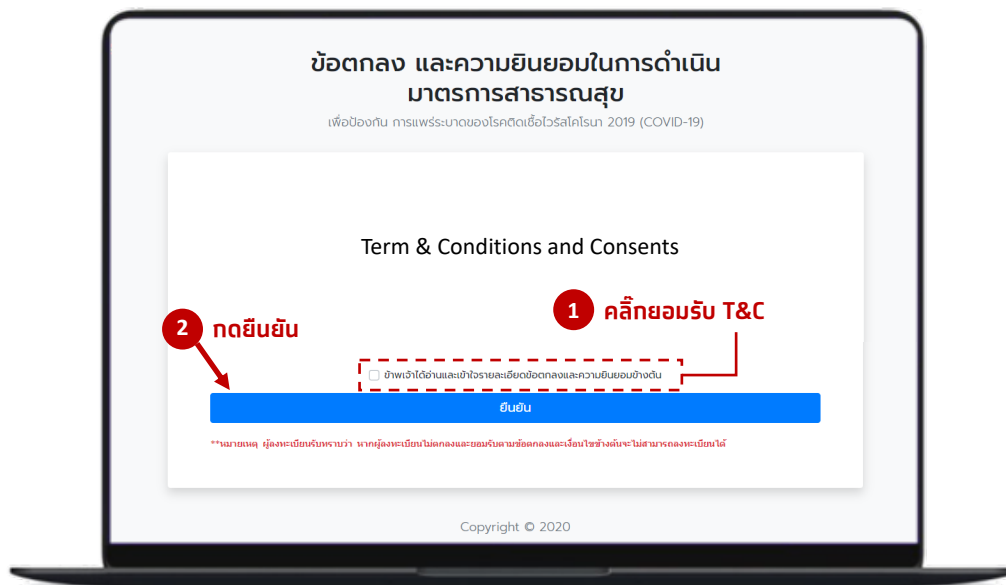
ข้อตกลง และความยินยอมในการดำเนินมาตรการสาธารณสุข

เพื่อป้องกัน การแพร่ระบาดของโรคติดเชื้อไวรัสโคโรนา 2019 (COVID-19)

Term & Conditions and Consents

1 คลิ๊กยอมรับ T&C

2 กดยืนยัน

ข้าพเจ้าได้อ่านและเข้าใจรายละเอียดข้อตกลงและความยินยอมข้างต้น

ยืนยัน

**หมายเหตุ ผู้ลงทะเบียนรับทราบว่า หากผู้ลงทะเบียนไม่ตกลงและยอมรับตามข้อตกลงและเงื่อนไขข้างต้นจะไม่สามารถลงทะเบียนได้

Copyright © 2020